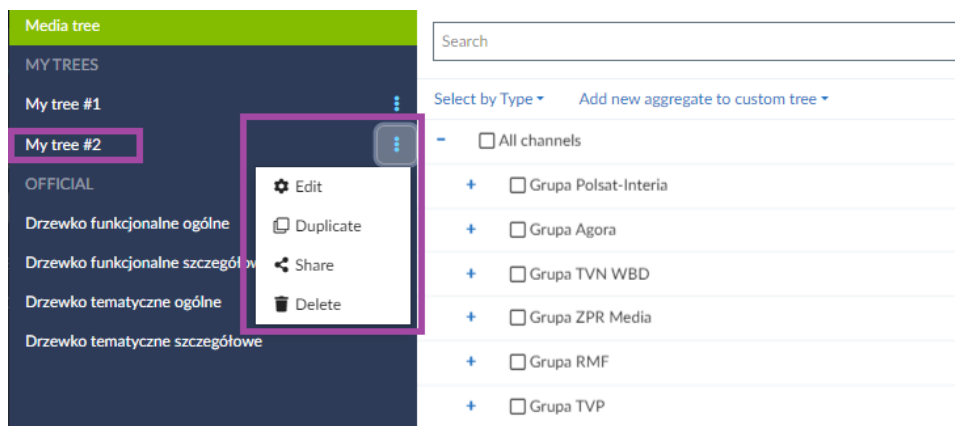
Media tree

MY TREES

My tree #1

My tree #2

OFFICIAL

Drzewko funkcjonalne ogólne

Drzewko funkcjonalne szczegółow

Drzewko tematyczne ogólne

Drzewko tematyczne szczegółowe

Edit

Duplicate

Share

Delete

Search

Select by Type ▾

Add new aggregate to custom tree ▾

– All channels

+ Grupa Polsat-Interia

+ Grupa Agora

+ Grupa TVN WBD

+ Grupa ZPR Media

+ Grupa RMF

+ Grupa TVP